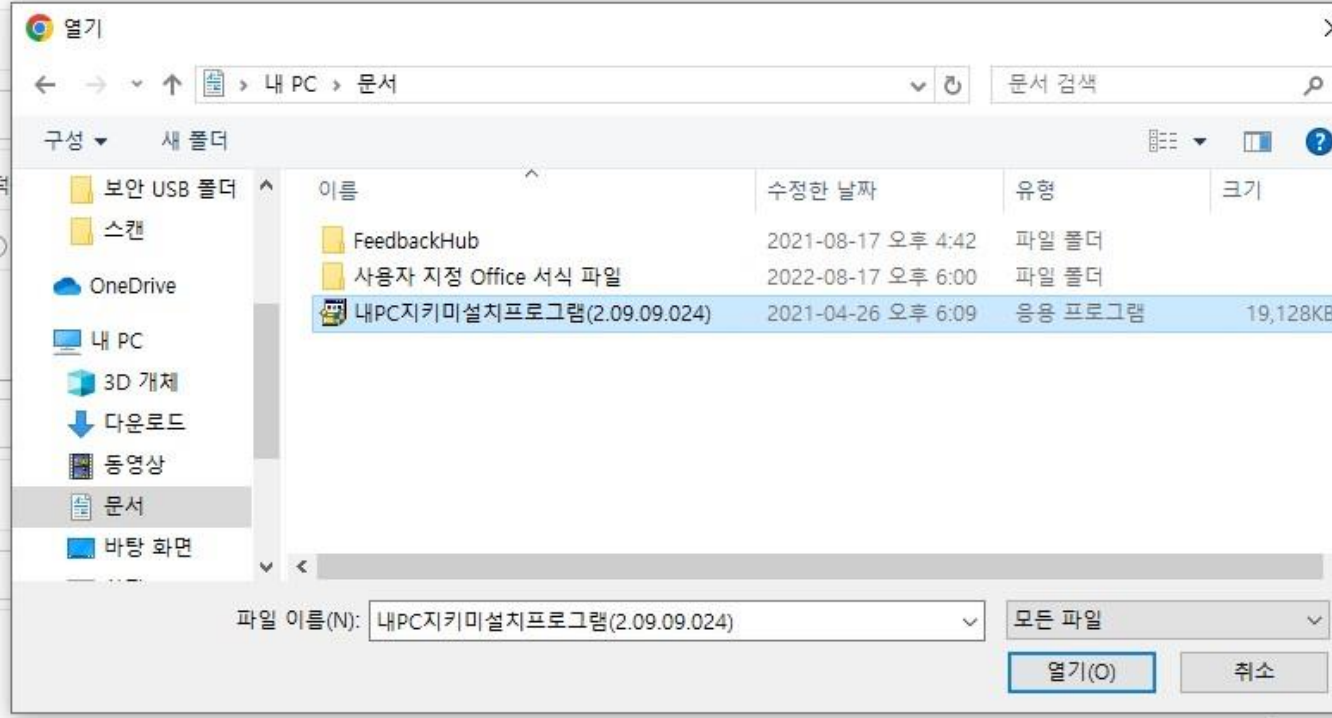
열기

내 PC > 문서

문서 검색

구성 ▾ 새 폴더

보안 USB 폴더
스캔
OneDrive
내 PC
3D 개체
다운로드
동영상
문서
바탕 화면

| 이름 | 수정한 날짜 | 유형 | 크기 |
|---|---|---|---|
| FeedbackHub | 2021-08-17 오후 4:42 | 파일 폴더 | |
| 사용자 지정 Office 서식 파일 | 2022-08-17 오후 6:00 | 파일 폴더 | |
| 내PC지키미설치프로그램(2.09.09.024) | 2021-04-26 오후 6:09 | 응용 프로그램 | 19,128KB |

파일 이름(N): 내PC지키미설치프로그램(2.09.09.024)

모든 파일

열기(O) 취소